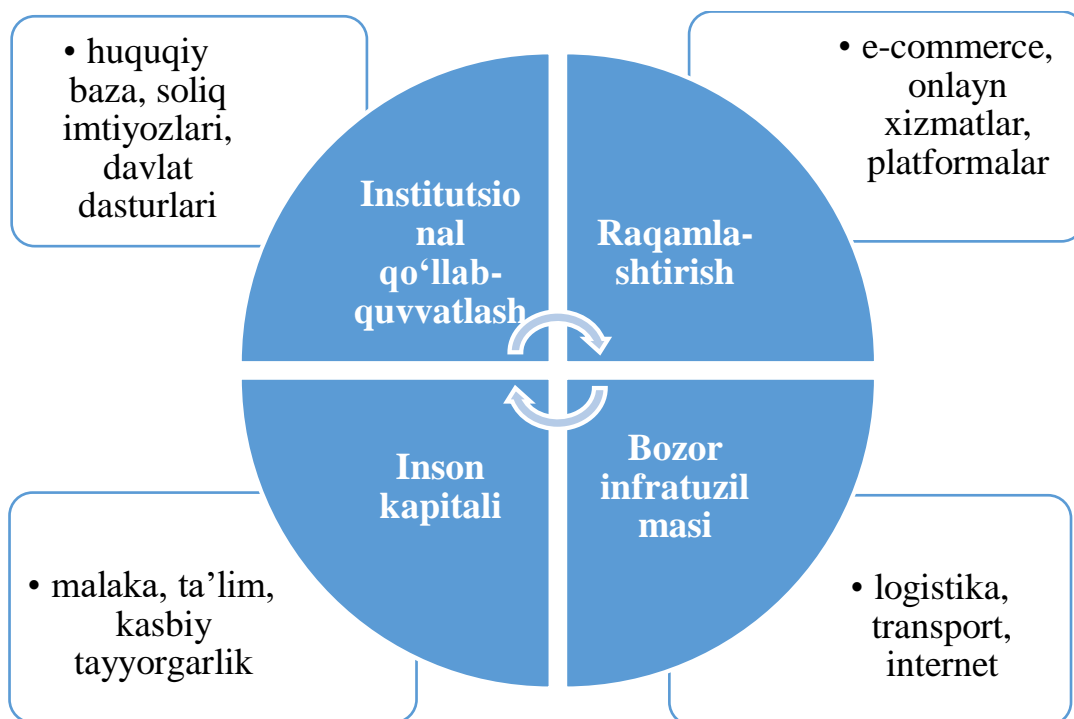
• huquqiy baza, soliq imtiyozlari, davlat dasturlari

• e-commerce, onlayn xizmatlar, platformalar

Institutsional qo‘llab-quvvatlash

Raqamlashtirish

Inson kapitali

Bozor infratuzilmasi

• malaka, ta’lim, kasbiy tayyorgarlik

• logistika, transport, internet